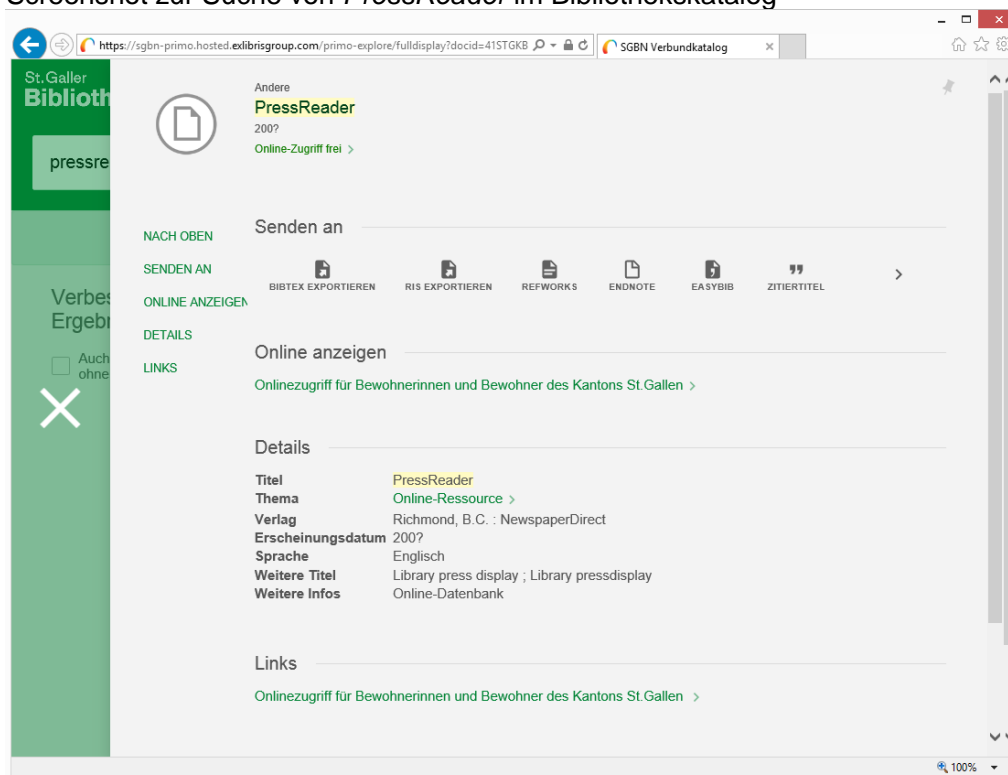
Screenshot zur Suche von PressReader im Bibliothekskatalog

https://sgbn-primo.hosted.exlibrisgroup.com/primo-explore/fulldisplay?docid=41STGKB

SGBN Verbundkatalog

St.Galler
Biblioth

pressre

Verbes
Ergebn

Auch
ohne

Andere
PressReader
200?
Online-Zugriff frei >

NACH OBEN
SENDEN AN
ONLINE ANZEIGEN
DETAILS
LINKS

Senden an

BIBTEX EXPORTIEREN
RIS EXPORTIEREN
REFWORKS
ENDNOTE
EASYBIB
ZITIERTITEL

Online anzeigen

Onlinezugriff für Bewohnerinnen und Bewohner des Kantons St.Gallen >

Details

| | |
|---|---|
| Titel | PressReader |
| Thema | Online-Ressource > |
| Verlag | Richmond, B.C. : NewspaperDirect |
| Erscheinungsdatum | 200? |
| Sprache | Englisch |
| Weitere Titel | Library press display ; Library pressdisplay |
| Weitere Infos | Online-Datenbank |

Links

Onlinezugriff für Bewohnerinnen und Bewohner des Kantons St.Gallen >

100%